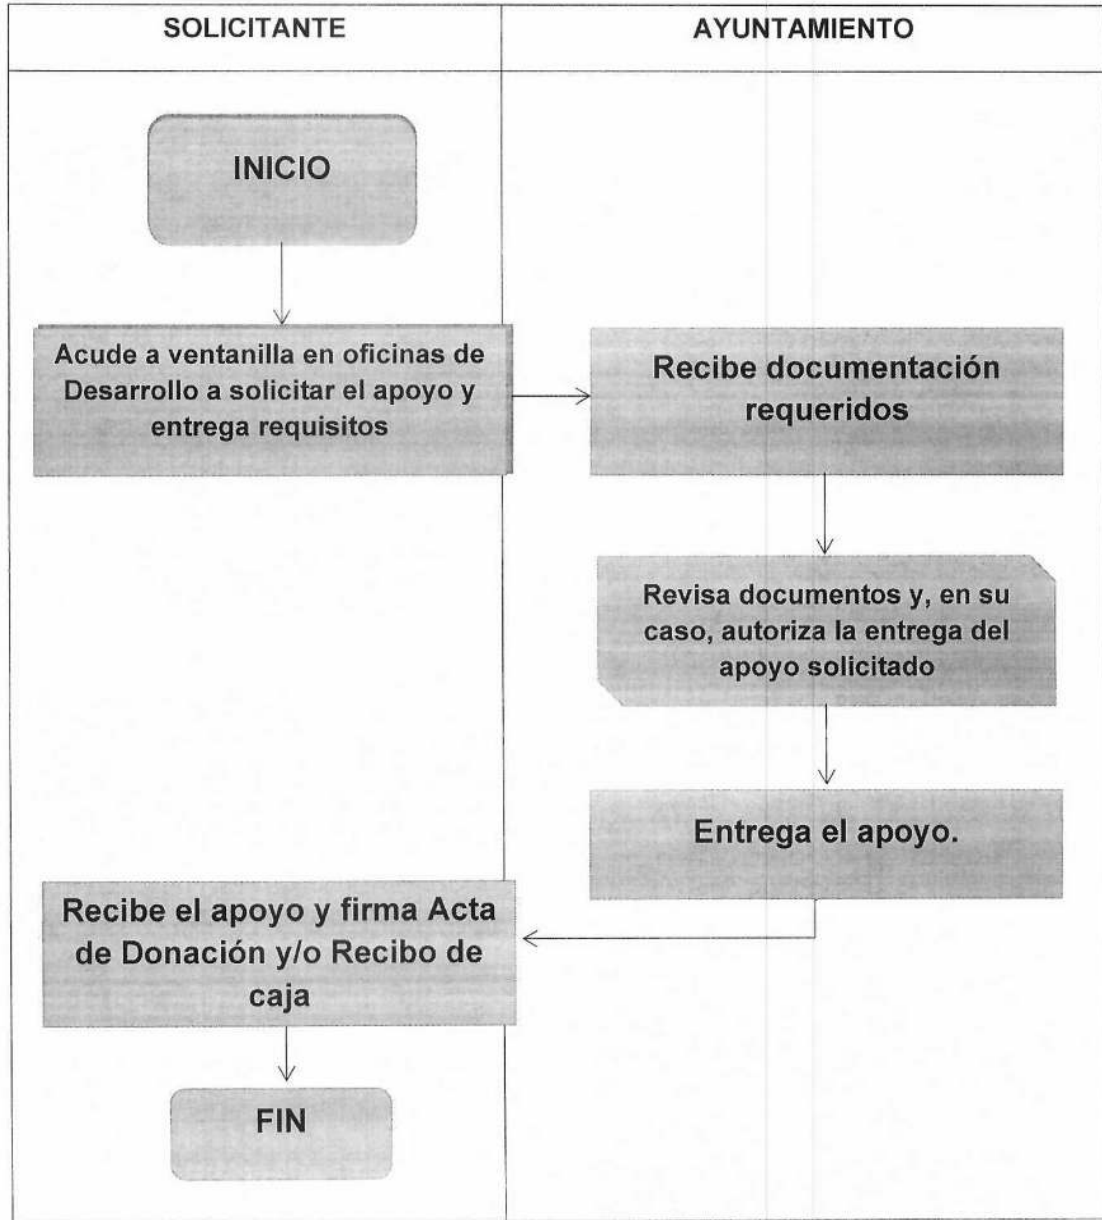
| SOLICITANTE | AYUNTAMIENTO |
|---|---|

INICIO

Acude a ventanilla en oficinas de Desarrollo a solicitar el apoyo y entrega requisitos

Recibe documentación requeridos

Revisa documentos y, en su caso, autoriza la entrega del apoyo solicitado

Entrega el apoyo.

Recibe el apoyo y firma Acta de Donación y/o Recibo de caja

FIN